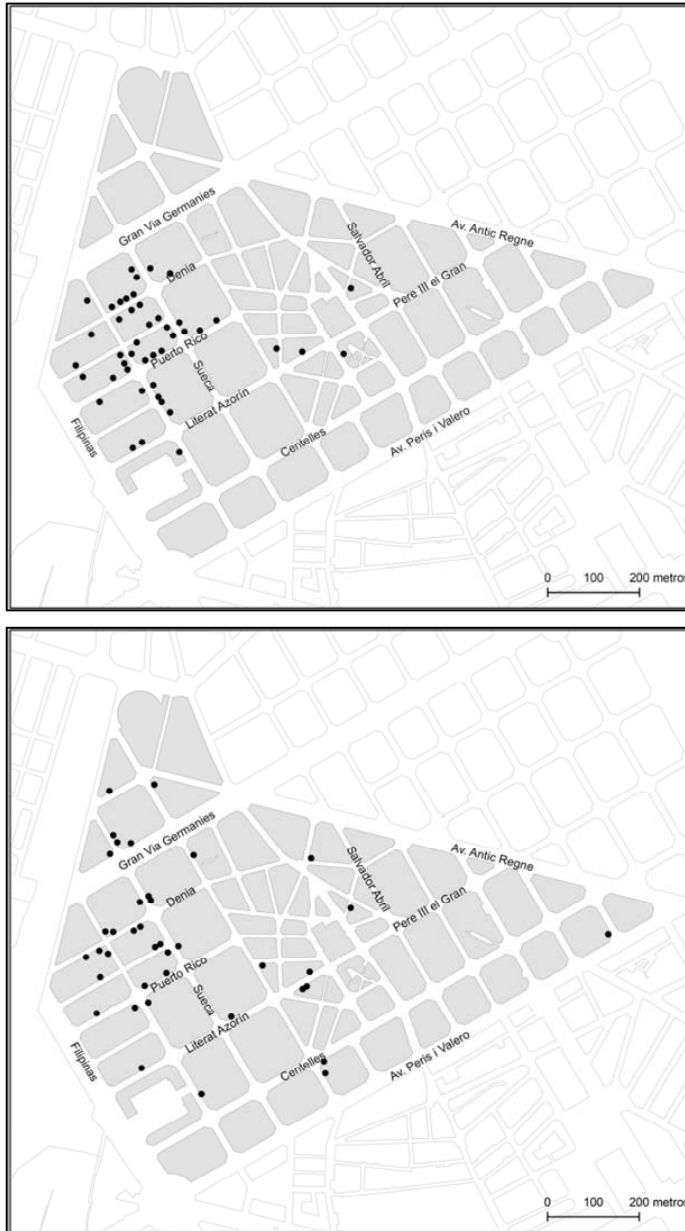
Gran Via Germanies
Salvador Abril
Av. Antic Regne
Denia
Pere III el Gran
Puerto Rico
Sueca
Literat Azorín
Filipinas
Centelles
Av. Peris i Valero
0 100 200 metro

Gran Via Germanies
Salvador Abril
Av. Antic Regne
Denia
Pere III el Gran
Puerto Rico
Sueca
Literat Azorín
Filipinas
Centelles
Av. Peris i Valero
0 100 200 metro